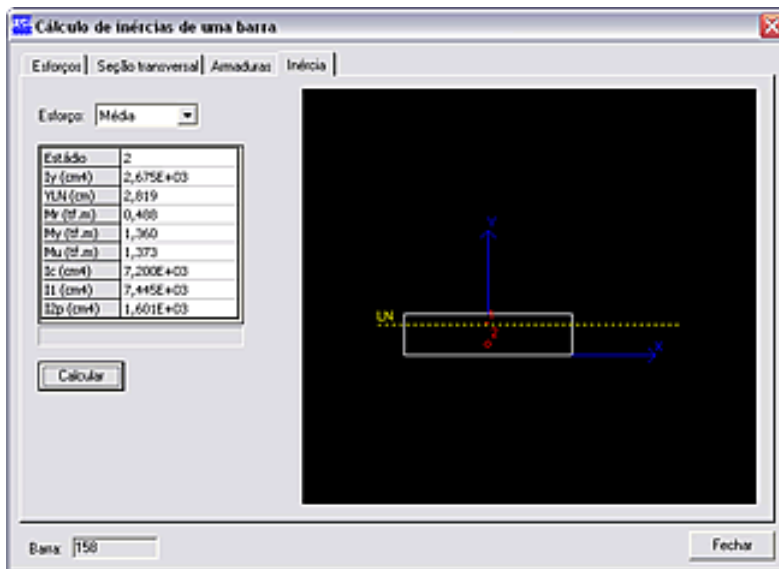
Cálculo de inércias de uma barra

Esforços | Seção transversal | Armaduras | Inércia

Esforço: Média

| Estádio | 2 |
|---|---|
| Iy (cm4) | 2,675E+03 |
| YLN (cm) | 2,819 |
| Mr (tf.m) | 0,488 |
| My (tf.m) | 1,360 |
| Mu (tf.m) | 1,373 |
| Ic (cm4) | 7,200E+03 |
| I1 (cm4) | 7,445E+03 |
| I2p (cm4) | 1,601E+03 |

Calcular

Y
LN
2
X

Barra: 158

Fechar